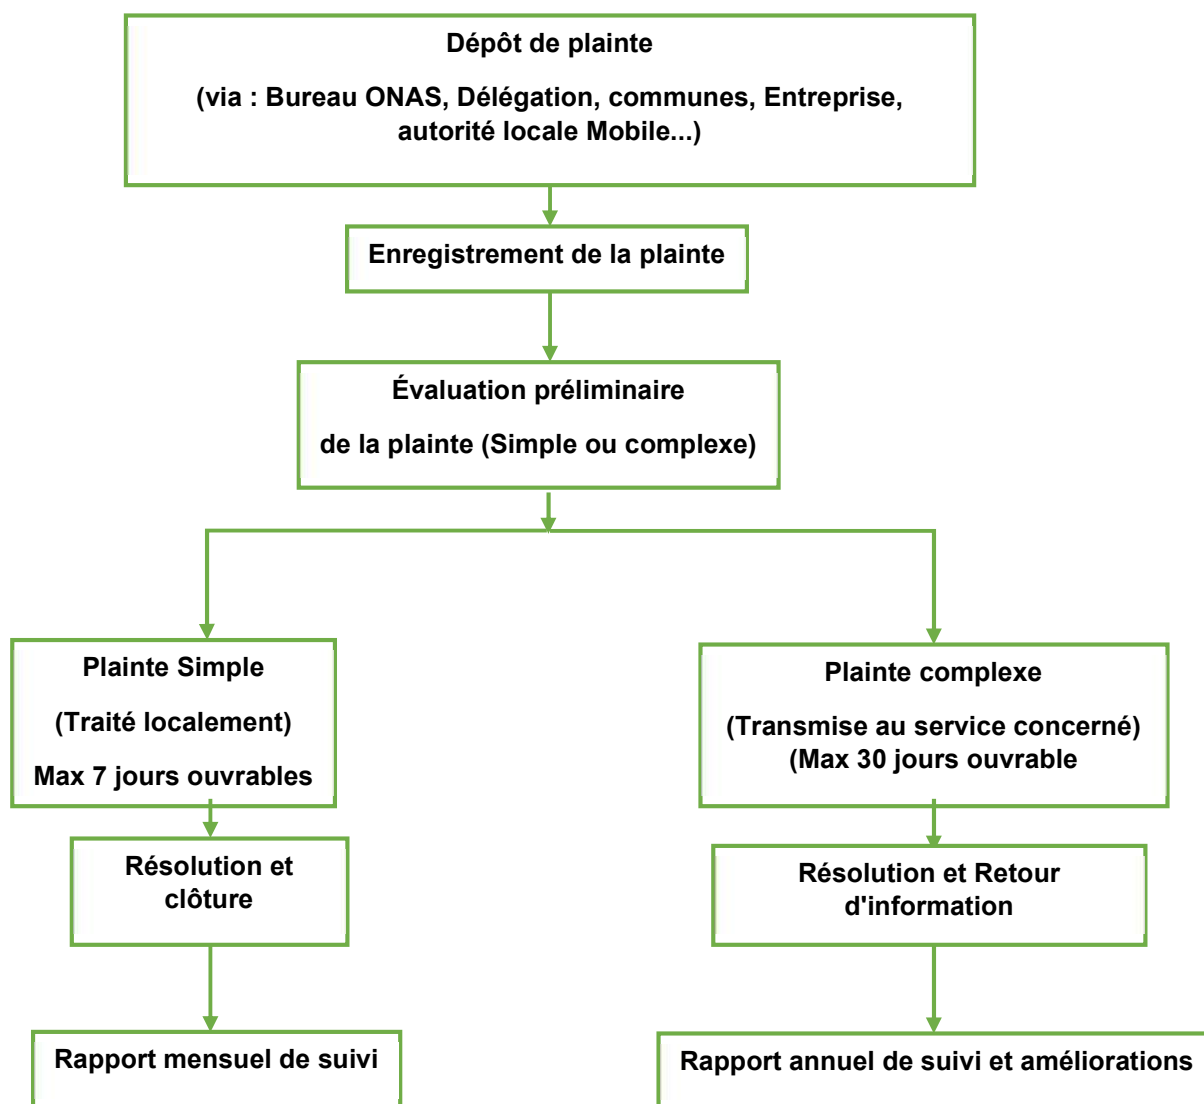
Dépôt de plainte

(via : Bureau ONAS, Délégation, communes, Entreprise, autorité locale Mobile...)

Enregistrement de la plainte

Évaluation préliminaire

de la plainte (Simple ou complexe)

Plainte Simple

(Traité localement)

Max 7 jours ouvrables

Résolution et clôture

Rapport mensuel de suivi

Plainte complexe

(Transmise au service concerné) (Max 30 jours ouvrable

Résolution et Retour d'information

Rapport annuel de suivi et améliorations